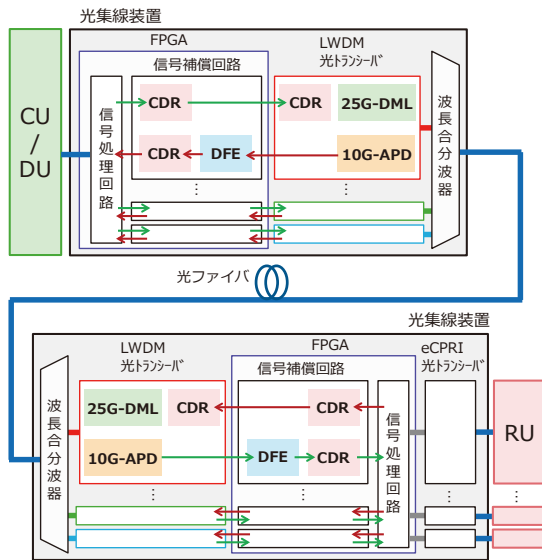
光集線装置

CU / DU

FPGA

信号補償回路

信号処理回路

CDR

CDR

DFE

LWDM 光トランシーバ

CDR

25G-DML

10G-APD

波長合分波器

⋮

⋮

⋮

光ファイバ

光集線装置

波長合分波器

LWDM 光トランシーバ

25G-DML

CDR

10G-APD

⋮

FPGA

信号補償回路

CDR

DFE

CDR

⋮

信号処理回路

eCPRI 光トランシーバ

⋮

RU

⋮